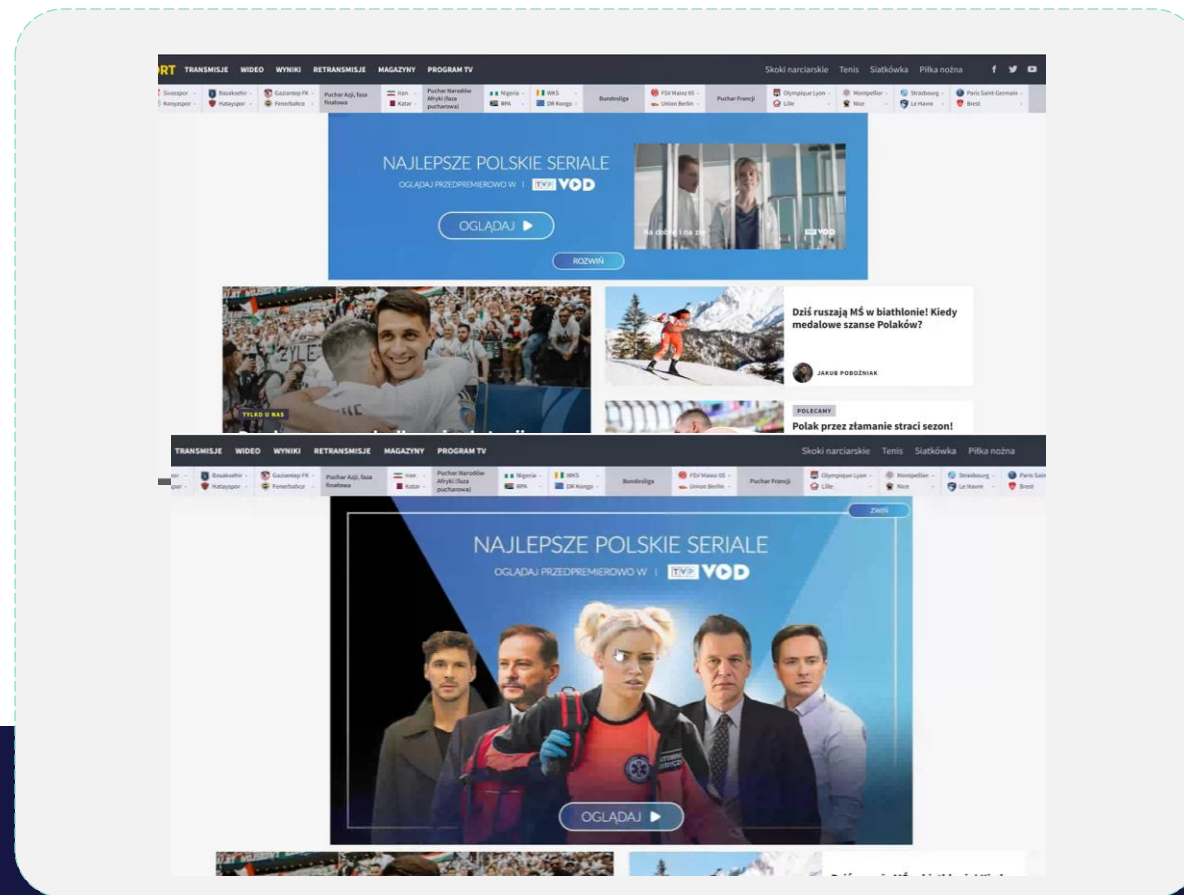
RT TRANSMISJE WIDEO WYNIKI RETRANSMISJE MAGAZYNY PROGRAM TV

Skoki narciarskie Tenis Siatkówka Piłka nożna

Sivasspor Konyaspor Basaksehir Hatayspor Gaziantep FK Fenerbahce Puchar Azji, faza finałowa Iran Katar Puchar Narodów Afryki (faza pucharowa) Nigeria RPA WKS DR Kongo Bundesliga FSV Mainz 05 Union Berlin Puchar Francji Olympique Lyon Lille Montpellier Nice Strasbourg Le Havre Paris Saint-Germain Brest

NAJLEPSZE POLSKIE SERIALE

OGLĄDAJ PRZEDPREMIEROWO W | TVP VOD

OGLĄDAJ ▶

Na dobre i na złe

ROZWIŃ

TYLKO U NAS

Dziś ruszają MŚ w biathlonie! Kiedy medalowe szanse Polaków?

JAKUB POBOŻNIAK

POLECAMY

Polak przez złamanie straci sezon!

TRANSMISJE WIDEO WYNIKI RETRANSMISJE MAGAZYNY PROGRAM TV

Skoki narciarskie Tenis Siatkówka Piłka nożna

Basaksehir Hatayspor Gaziantep FK Fenerbahce Puchar Azji, faza finałowa Iran Katar Puchar Narodów Afryki (faza pucharowa) Nigeria RPA WKS DR Kongo Bundesliga FSV Mainz 05 Union Berlin Puchar Francji Olympique Lyon Lille Montpellier Nice Strasbourg Le Havre Paris Saint Brest

ZWIŃ

NAJLEPSZE POLSKIE SERIALE

OGLĄDAJ PRZEDPREMIEROWO W | TVP VOD

OGLĄDAJ ▶